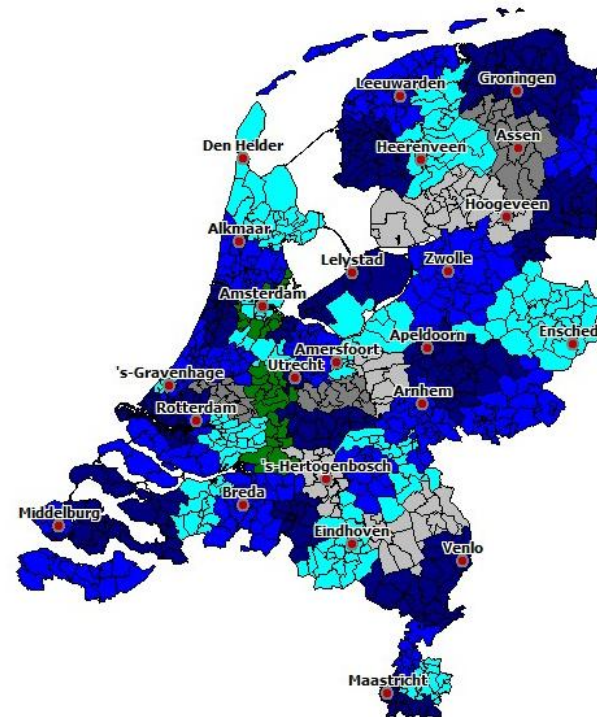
Leeuwarden
Groningen
Assen
Den Helder
Heerenveen
Hoogeveen
Alkmaar
Lelystad
Zwolle
Amsterdam
Apeldoorn
Ensched
Amersfoort
's-Gravenhage
Utrecht
Arnhem
Rotterdam
's-Hertogenbosch
Breda
Middelburg
Eindhoven
Venlo
Maastricht